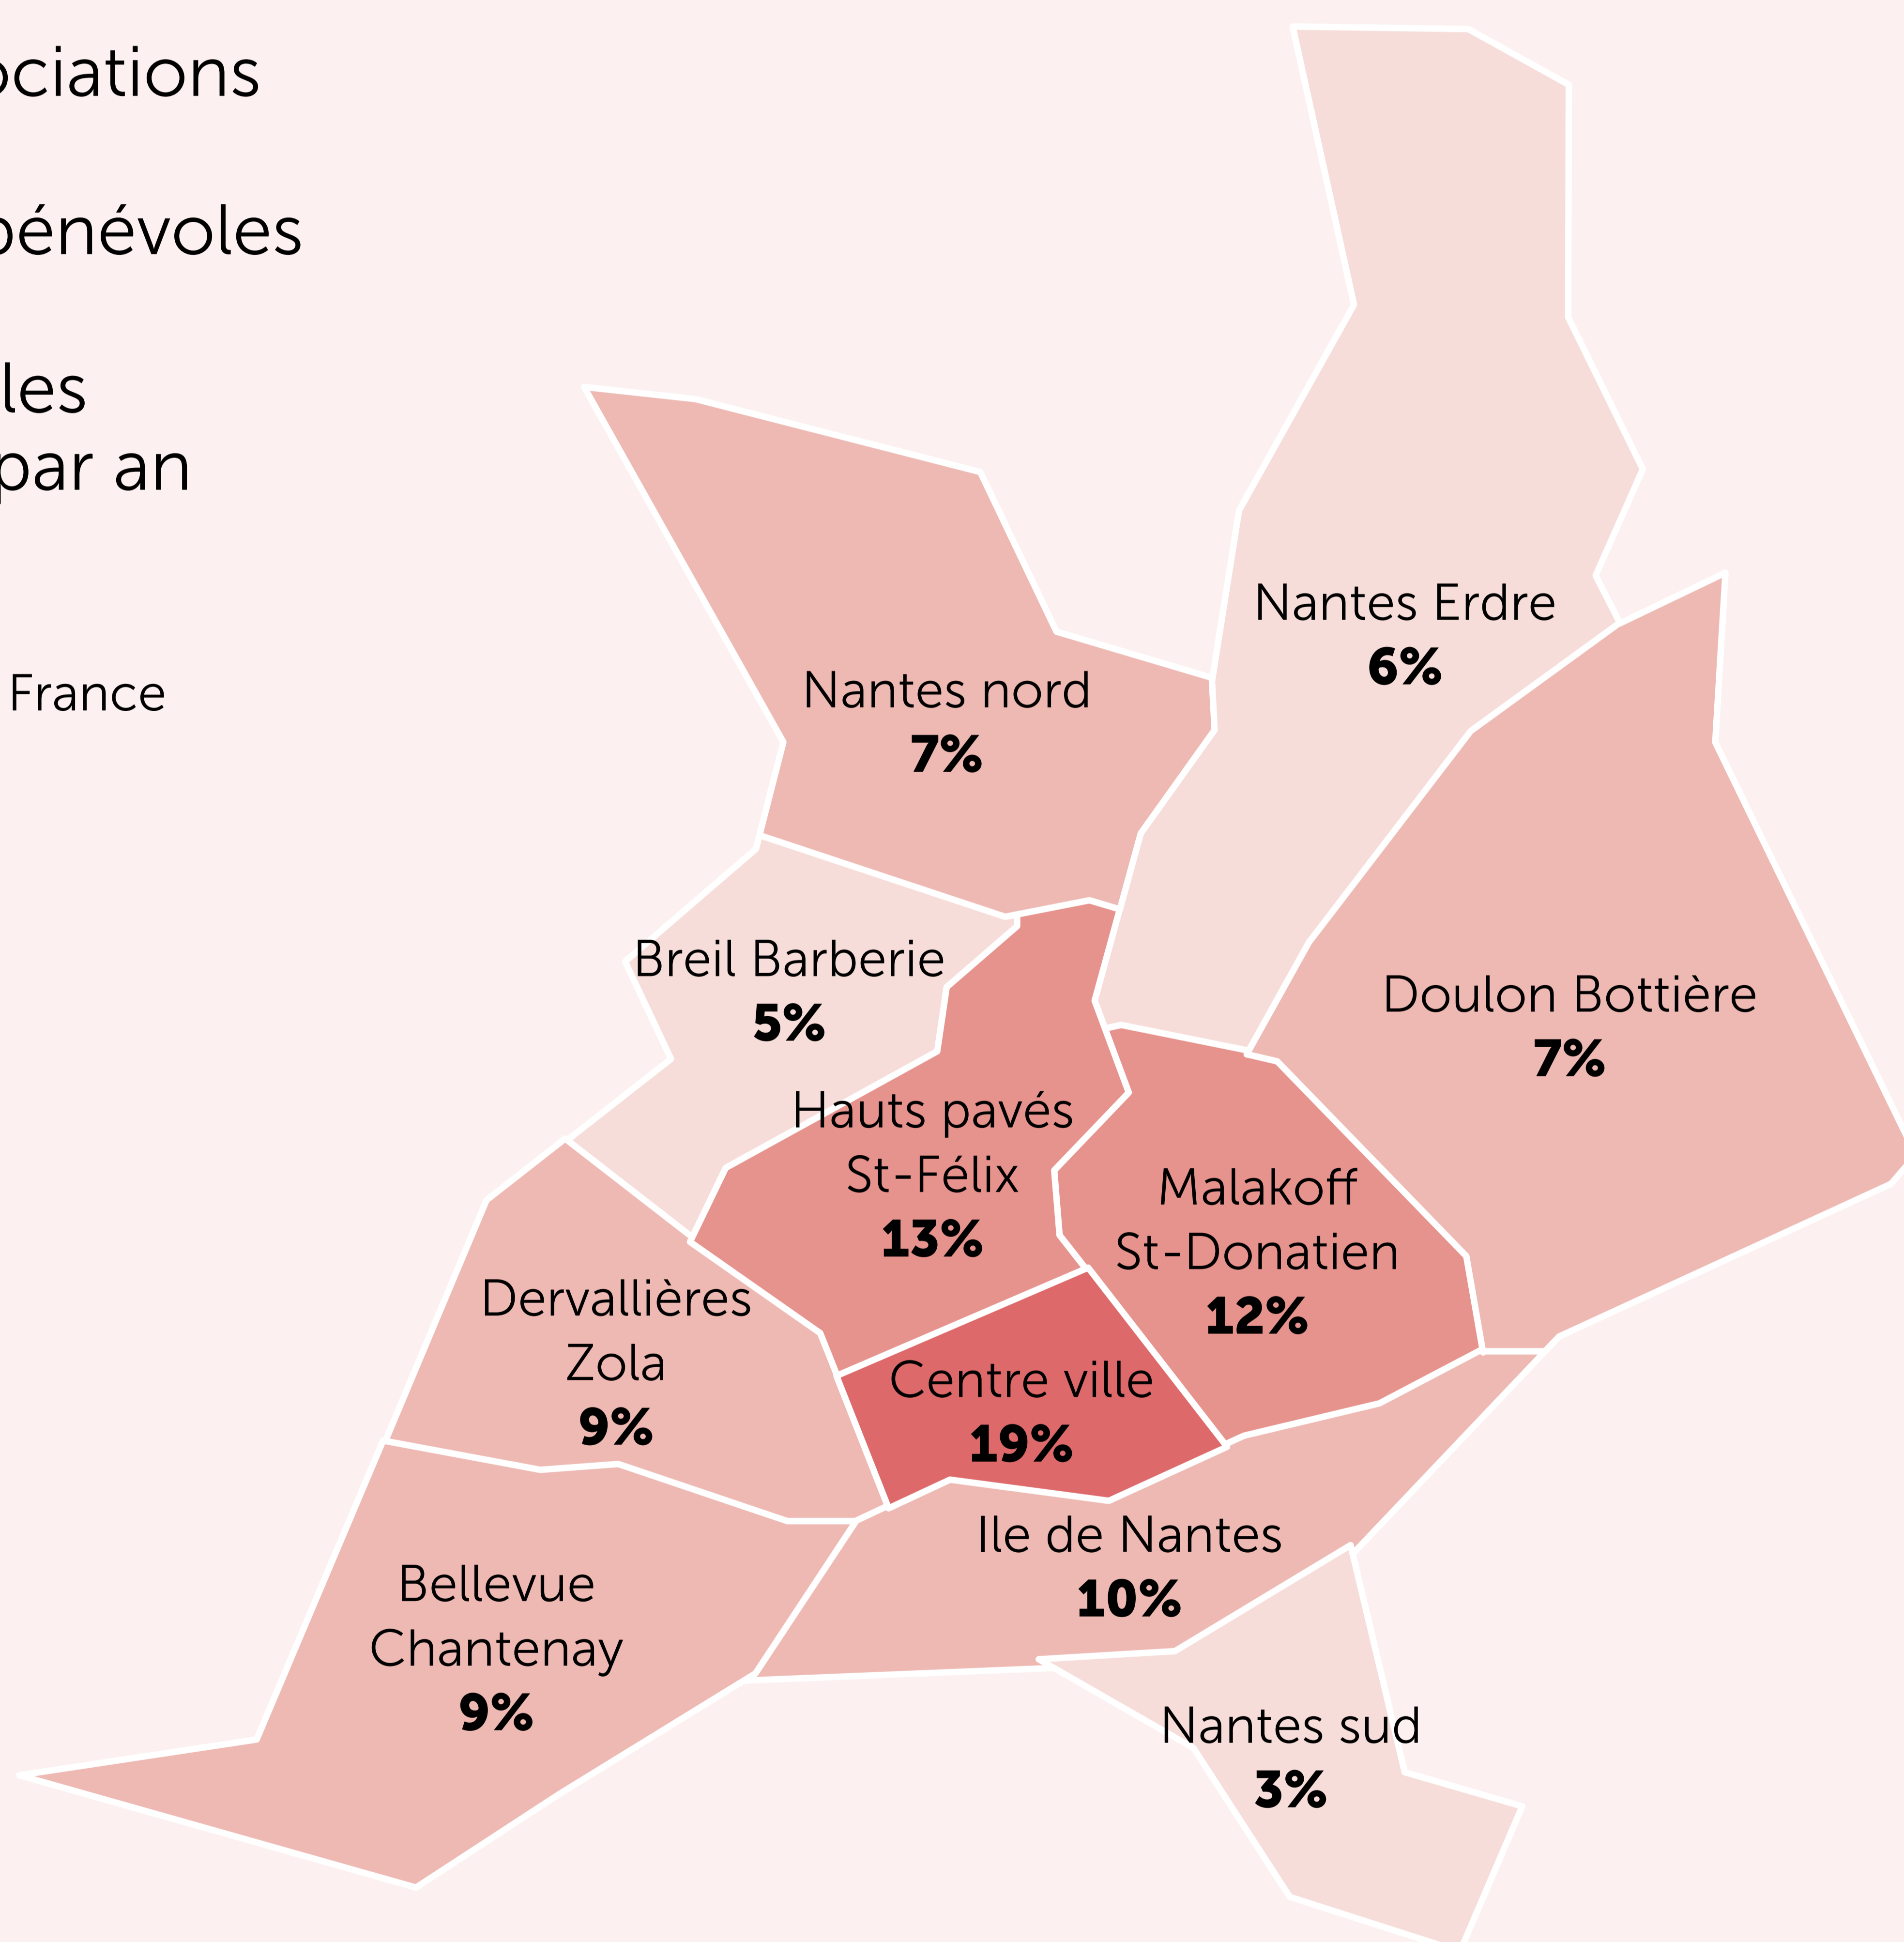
ociations

bénévoles

les
par an

France

Nantes Erdre
6%

Nantes nord
7%

Breil Barberie
5%

Doulon Bottière
7%

Hauts pavés
St-Félix
13%

Malakoff
St-Donatien
12%

Dervallières
Zola
9%

Centre ville
19%

Ile de Nantes
10%

Bellevue
Chantenay
9%

Nantes sud
3%